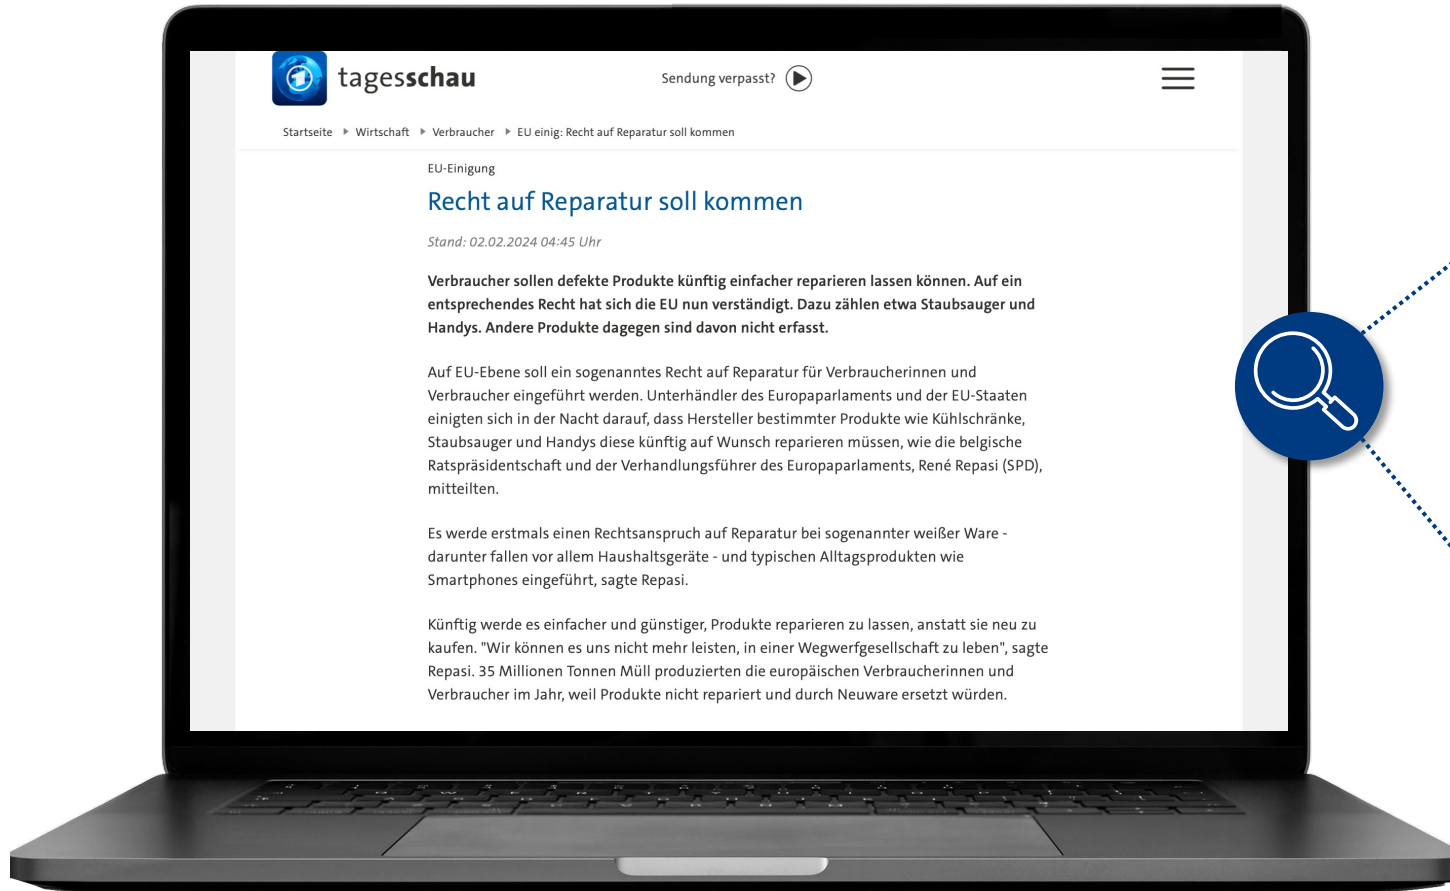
tagesschau

Sendung verpasst?

Startseite ▸ Wirtschaft ▸ Verbraucher ▸ EU einig: Recht auf Reparatur soll kommen

EU-Einigung

Recht auf Reparatur soll kommen

Stand: 02.02.2024 04:45 Uhr

**Verbraucher sollen defekte Produkte künftig einfacher reparieren lassen können. Auf ein entsprechendes Recht hat sich die EU nun verständigt. Dazu zählen etwa Staubsauger und Handys. Andere Produkte dagegen sind davon nicht erfasst.**

Auf EU-Ebene soll ein sogenanntes Recht auf Reparatur für Verbraucherinnen und Verbraucher eingeführt werden. Unterhändler des Europaparlaments und der EU-Staaten einigten sich in der Nacht darauf, dass Hersteller bestimmter Produkte wie Kühlschränke, Staubsauger und Handys diese künftig auf Wunsch reparieren müssen, wie die belgische Ratspräsidentschaft und der Verhandlungsführer des Europaparlaments, René Repasi (SPD), mitteilten.

Es werde erstmals einen Rechtsanspruch auf Reparatur bei sogenannter weißer Ware - darunter fallen vor allem Haushaltsgeräte - und typischen Alltagsprodukten wie Smartphones eingeführt, sagte Repasi.

Künftig werde es einfacher und günstiger, Produkte reparieren zu lassen, anstatt sie neu zu kaufen. "Wir können es uns nicht mehr leisten, in einer Wegwerfgesellschaft zu leben", sagte Repasi. 35 Millionen Tonnen Müll produzierten die europäischen Verbraucherinnen und Verbraucher im Jahr, weil Produkte nicht repariert und durch Neuware ersetzt würden.